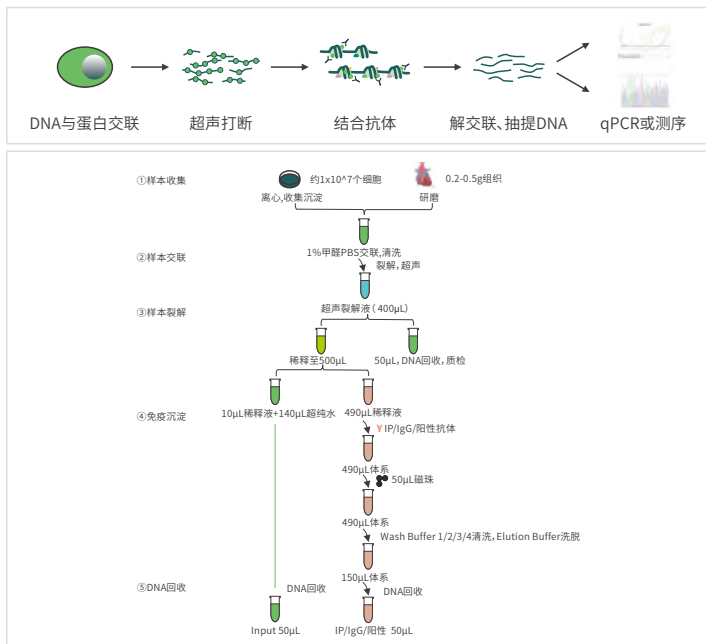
DNA与蛋白交联 → 超声打断 → 结合抗体 → 解交联、抽提DNA → qPCR或测序

①样本收集

约1x10^7个细胞

0.2-0.5g组织

离心,收集沉淀

研磨

②样本交联

1%甲醛PBS交联,清洗

裂解,超声

③样本裂解

超声裂解液（400μL）

稀释至500μL

50μL, DNA回收，质检

④免疫沉淀

10μL稀释液+140μL超纯水

490μL稀释液

IP/IgG/阳性抗体

490μL体系

50μL磁珠

490μL体系

Wash Buffer 1/2/3/4清洗，Elution Buffer洗脱

150μL体系

⑤DNA回收

DNA回收

DNA回收

Input 50μL

IP/IgG/阳性 50μL